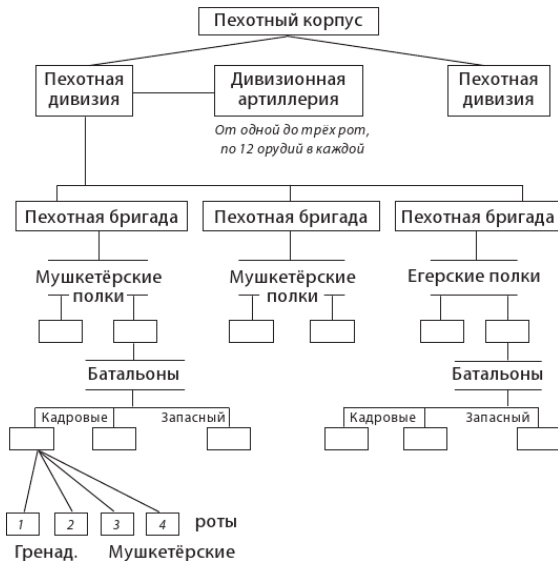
Пехотный корпус

Пехотная дивизия

Дивизионная артиллерия

От одной до трёх рот, по 12 орудий в каждой

Пехотная дивизия

Пехотная бригада

Пехотная бригада

Пехотная бригада

Мушкетёрские полки

Мушкетёрские полки

Егерские полки

Батальоны

Батальоны

Кадровые

Запасный

Кадровые

Запасный

1

2

3

4

роты

Гренад.

Мушкетёрские